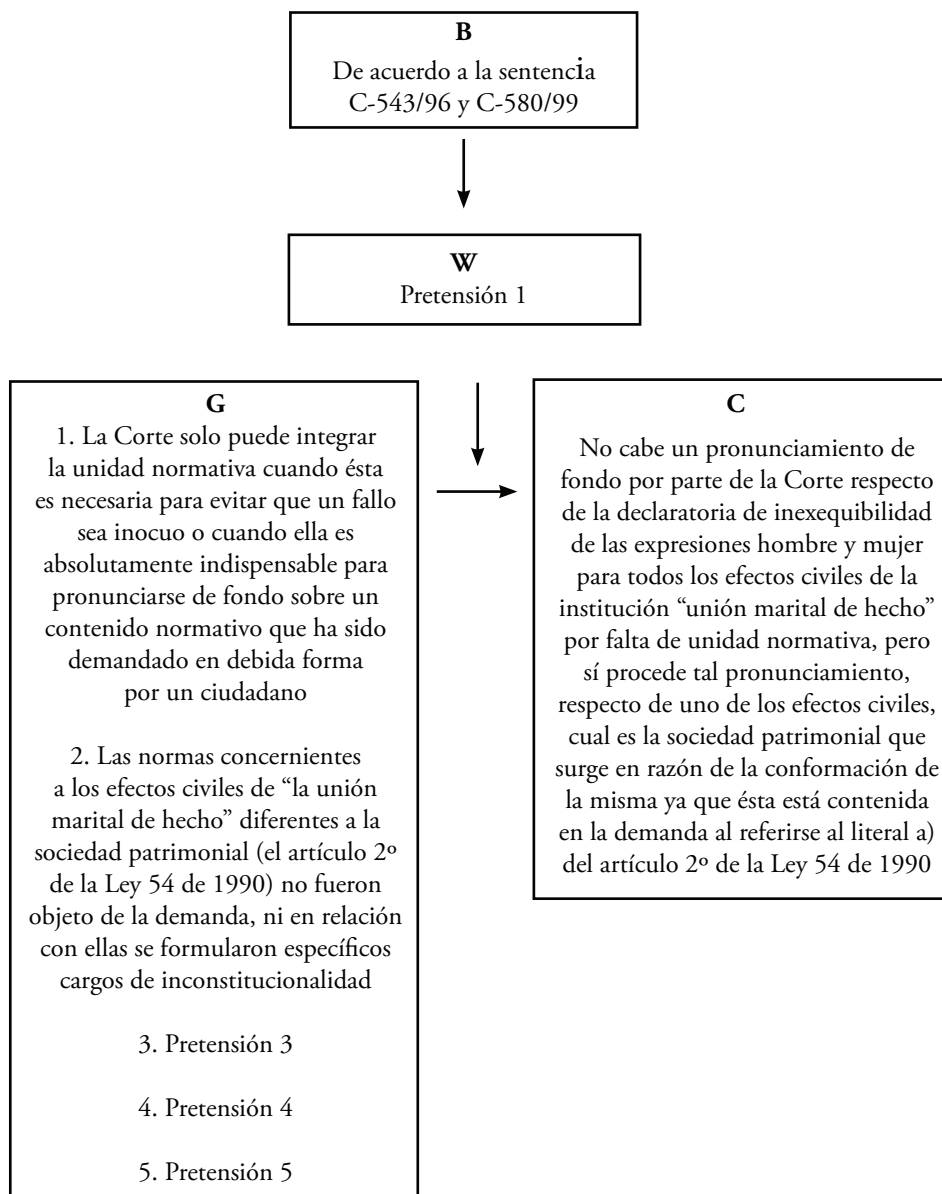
B
De acuerdo a la sentencia C-543/96 y C-580/99

W
Pretensión 1

G
1. La Corte solo puede integrar la unidad normativa cuando ésta es necesaria para evitar que un fallo sea inocuo o cuando ella es absolutamente indispensable para pronunciarse de fondo sobre un contenido normativo que ha sido demandado en debida forma por un ciudadano

2. Las normas concernientes a los efectos civiles de "la unión marital de hecho" diferentes a la sociedad patrimonial (el artículo 2º de la Ley 54 de 1990) no fueron objeto de la demanda, ni en relación con ellas se formularon específicos cargos de inconstitucionalidad

3. Pretensión 3

4. Pretensión 4

5. Pretensión 5

C
No cabe un pronunciamiento de fondo por parte de la Corte respecto de la declaratoria de inexequibilidad de las expresiones hombre y mujer para todos los efectos civiles de la institución "unión marital de hecho" por falta de unidad normativa, pero sí procede tal pronunciamiento, respecto de uno de los efectos civiles, cual es la sociedad patrimonial que surge en razón de la conformación de la misma ya que ésta está contenida en la demanda al referirse al literal a) del artículo 2º de la Ley 54 de 1990